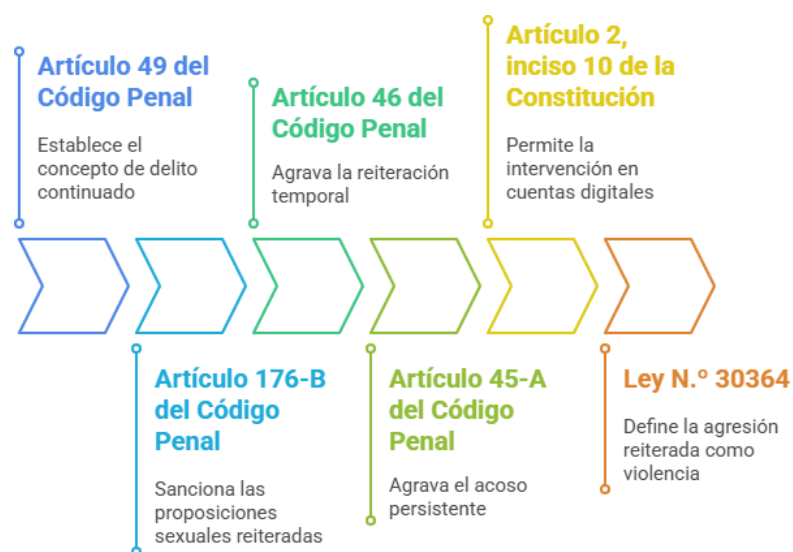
Artículo 49 del Código Penal

Establece el concepto de delito continuado

Artículo 176-B del Código Penal

Sanciona las proposiciones sexuales reiteradas

Artículo 46 del Código Penal

Agrava la reiteración temporal

Artículo 45-A del Código Penal

Agrava el acoso persistente

Artículo 2, inciso 10 de la Constitución

Permite la intervención en cuentas digitales

Ley N.º 30364

Define la agresión reiterada como violencia